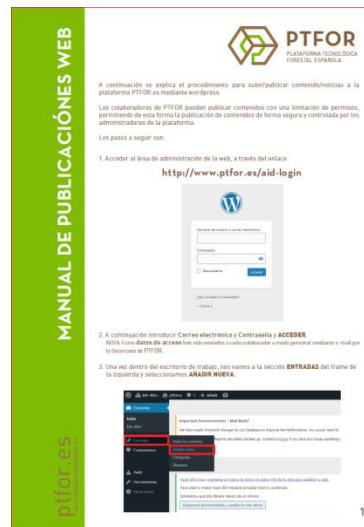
MANUAL DE PUBLICACIÓNES WEB

ptfor.es

PTFOR
PLATAFORMA TECNOLÓGICA FORESTAL ESPAÑOLA

A continuación se explica el procedimiento para subir/publicar contenido/noticias a la plataforma PTFOR.es mediante wordpress.

Los colaboradores de PTFOR pueden publicar contenidos con una limitación de permisos, permitiendo de esta forma la publicación de contenidos de forma segura y controlada por los administradores de la plataforma.

Los pasos a seguir son:

1. Acceder al área de administración de la web, a través del enlace

http://www.ptfor.es/aid-login

Nombre de usuario o correo electrónico

Contraseña

Recuérdame

Acceder

¿Has olvidado tu contraseña?

← Volver a

2. A continuación introducir Correo electrónico y Contraseña y ACCEDER.
NOTA: Estos datos de acceso han sido enviados a cada colaborador a modo personal mediante e-mail por la Secretaría de PTFOR.

3. Una vez dentro del escritorio de trabajo, nos vamos a la sección ENTRADAS del frame de la izquierda y seleccionamos AÑADIR NUEVA.

Escritorio
Inicio
Entradas
Comentarios
Perfil
Herramientas
Cerrar menú
Todas las entradas
Añadir nueva
Categorías
Etiquetas
Important Announcement - Yoast SEO
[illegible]

1